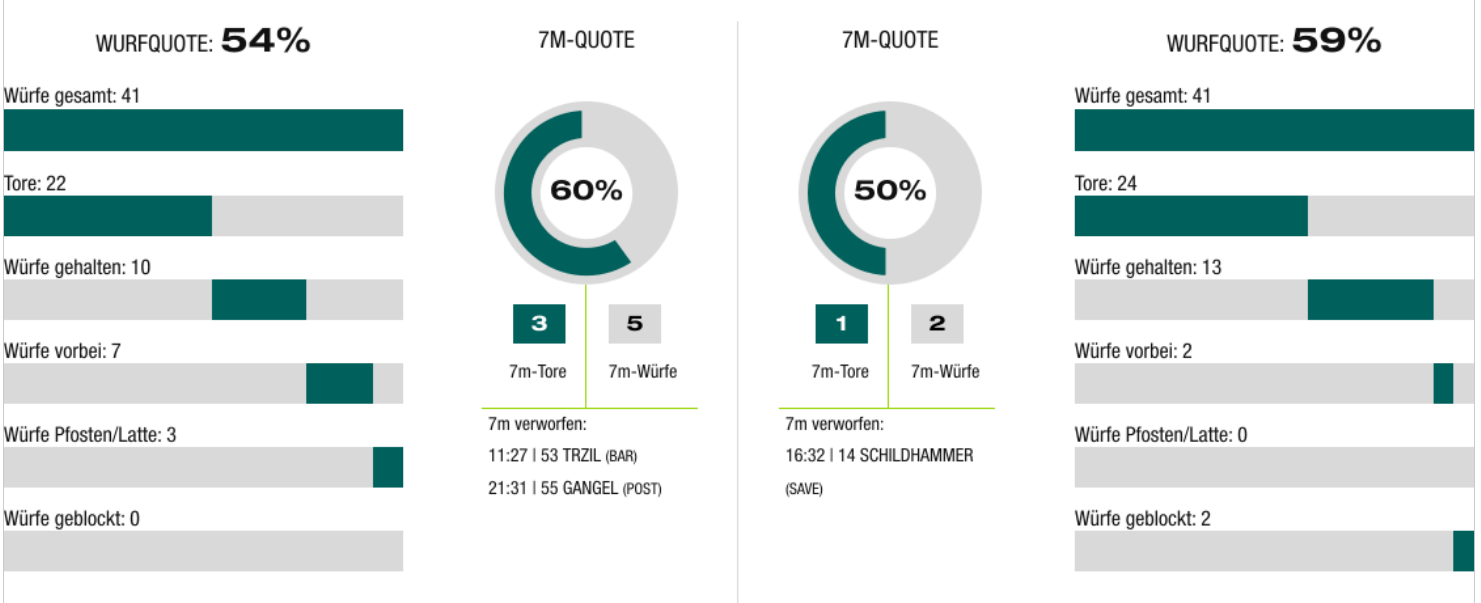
WURFQUOTE: 54%

Würfe gesamt: 41

Tore: 22

Würfe gehalten: 10

Würfe vorbei: 7

Würfe Pfosten/Latte: 3

Würfe geblockt: 0

7M-QUOTE

60%

3 7m-Tore

5 7m-Würfe

7m verworfen:

11:27 | 53 TRZIL (BAR)

21:31 | 55 GANGEL (POST)

7M-QUOTE

50%

1 7m-Tore

2 7m-Würfe

7m verworfen:

16:32 | 14 SCHILDHAMMER (SAVE)

WURFQUOTE: 59%

Würfe gesamt: 41

Tore: 24

Würfe gehalten: 13

Würfe vorbei: 2

Würfe Pfosten/Latte: 0

Würfe geblockt: 2